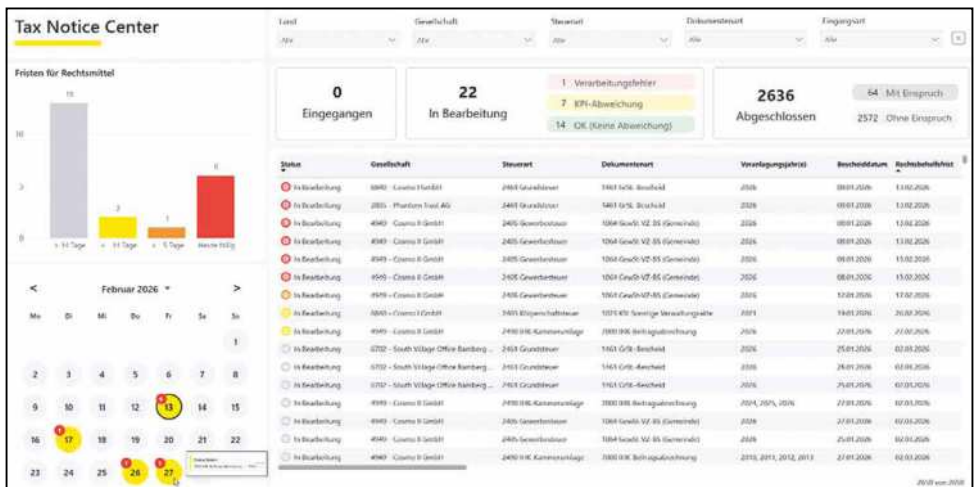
Tax Notice Center

Fristen für Rechtsmittel

15

10

5

0

15

3

1

6

> 14 Tage

> 14 Tage

> 5 Tage

Heute fällig

<

Februar 2026

>

| Mo | Di | Mi | Do | Fr | Sa | So |
|---|---|---|---|---|---|---|
| | | | | | | 1 |
| 2 | 3 | 4 | 5 | 6 | 7 | 8 |
| 9 | 10 | 11 | 12 | 13 | 14 | 15 |
| 16 | 17 | 18 | 19 | 20 | 21 | 22 |
| 23 | 24 | 25 | 26 | 27 | | |

Land
Alle

Gesellschaft
Alle

Steuerart
Alle

Dokumentenart
Alle

Eingangsart
Alle

0
Eingegangen

22
In Bearbeitung

1 Verarbeitungsfehler
7 KPI-Abweichung
14 OK (Keine Abweichung)

2636
Abgeschlossen

64 Mit Einspruch
2572 Ohne Einspruch

| Status | Gesellschaft | Steuerart | Dokumentenart | Veranlagungsjahr(e) | Bescheiddatum | Rechtsbehelfsfrist |
|---|---|---|---|---|---|---|
| In Bearbeitung | 6840 - Cosmo Harbor | 2465 Grundsteuer | 1463 GrSt. Bescheid | 2026 | 08.01.2026 | 13.02.2026 |
| In Bearbeitung | 2855 - Phantom Trust AG | 2465 Grundsteuer | 1463 GrSt. Bescheid | 2026 | 08.01.2026 | 13.02.2026 |
| In Bearbeitung | 4949 - Cosmo II GmbH | 2405 Gewerbesteuer | 1064 GewSt VZ 05 (Gemeinde) | 2026 | 08.01.2026 | 13.02.2026 |
| In Bearbeitung | 4949 - Cosmo II GmbH | 2405 Gewerbesteuer | 1064 GewSt VZ 05 (Gemeinde) | 2026 | 08.01.2026 | 13.02.2026 |
| In Bearbeitung | 4949 - Cosmo II GmbH | 2405 Gewerbesteuer | 1064 GewSt VZ 05 (Gemeinde) | 2026 | 08.01.2026 | 13.02.2026 |
| In Bearbeitung | 4949 - Cosmo II GmbH | 2405 Gewerbesteuer | 1064 GewSt VZ 05 (Gemeinde) | 2026 | 08.01.2026 | 13.02.2026 |
| In Bearbeitung | 4979 - Cosmo II GmbH | 2405 Gewerbesteuer | 1064 GewSt VZ 05 (Gemeinde) | 2026 | 12.01.2026 | 17.02.2026 |
| In Bearbeitung | 5860 - Cosmo I GmbH | 2455 Bürgerschaftsteuer | 1071 Kfz Sonstige Verwaltungsakte | 2025 | 19.01.2026 | 26.02.2026 |
| In Bearbeitung | 4949 - Cosmo II GmbH | 2490 IHK Kammerumlage | 2000 IHK Beitragsabrechnung | 2026 | 22.01.2026 | 27.02.2026 |
| In Bearbeitung | 0702 - South Village Office Bamberg ... | 2465 Grundsteuer | 1463 GrSt.-Bescheid | 2026 | 25.01.2026 | 02.03.2026 |
| In Bearbeitung | 0702 - South Village Office Bamberg ... | 2465 Grundsteuer | 1463 GrSt.-Bescheid | 2026 | 26.01.2026 | 02.03.2026 |
| In Bearbeitung | 0702 - South Village Office Bamberg ... | 2465 Grundsteuer | 1463 GrSt.-Bescheid | 2026 | 25.01.2026 | 02.03.2026 |
| In Bearbeitung | 4949 - Cosmo II GmbH | 2490 IHK Kammerumlage | 2000 IHK Beitragsabrechnung | 2024, 2025, 2026 | 27.01.2026 | 02.03.2026 |
| In Bearbeitung | 4949 - Cosmo II GmbH | 2405 Gewerbesteuer | 1064 GewSt VZ 05 (Gemeinde) | 2026 | 27.01.2026 | 02.03.2026 |
| In Bearbeitung | 4949 - Cosmo II GmbH | 2405 Gewerbesteuer | 1064 GewSt VZ 05 (Gemeinde) | 2026 | 25.01.2026 | 02.03.2026 |
| In Bearbeitung | 4949 - Cosmo II GmbH | 2490 IHK Kammerumlage | 2000 IHK Beitragsabrechnung | 2010, 2011, 2012, 2013 | 27.01.2026 | 02.03.2026 |

2658 von 2658